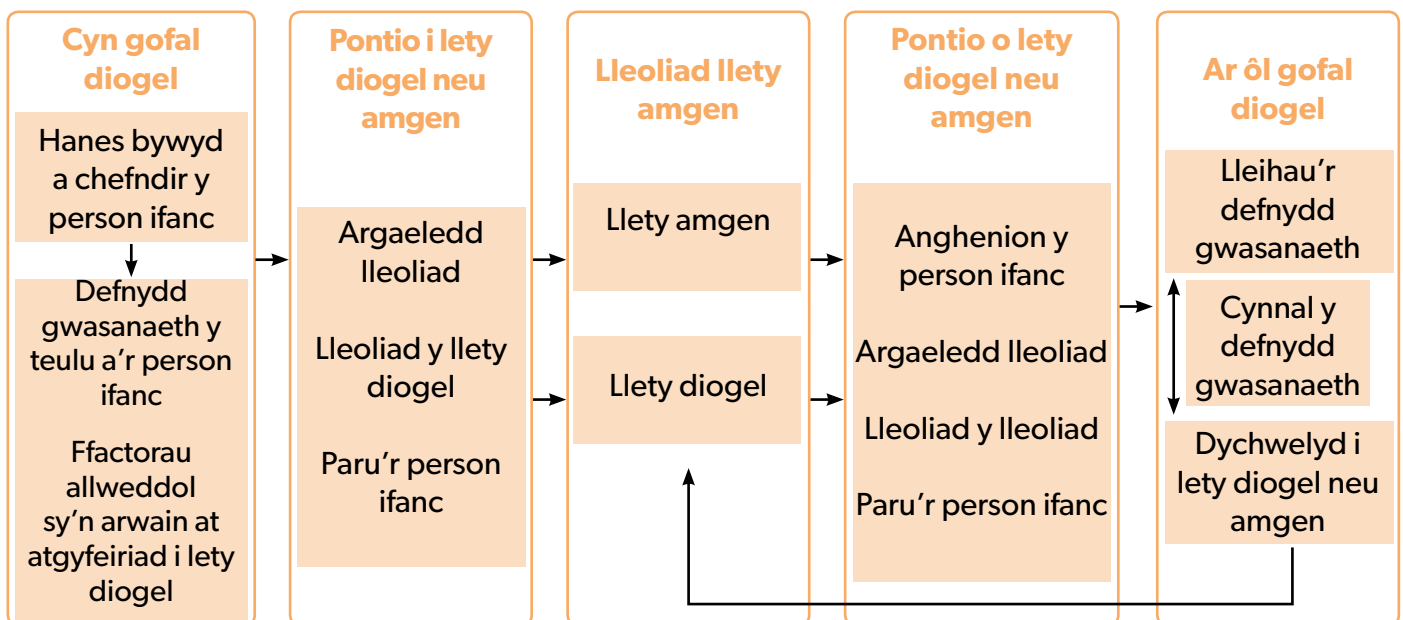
Cyn gofal diogel

Hanes bywyd a chefndir y person ifanc

Defnydd gwasanaeth y teulu a'r person ifanc

Ffactorau allweddol sy'n arwain at atgyfeiriad i lety diogel

Pontio i lety diogel neu amgen

Argaeledd lleoliad

Lleoliad y llety diogel

Paru'r person ifanc

Lleoliad llety amgen

Llety amgen

Llety diogel

Pontio o lety diogel neu amgen

Anghenion y person ifanc

Argaeledd lleoliad

Lleoliad y lleoliad

Paru'r person ifanc

Ar ôl gofal diogel

Lleihau'r defnydd gwasanaeth

Cynnal y defnydd gwasanaeth

Dychwelyd i lety diogel neu amgen